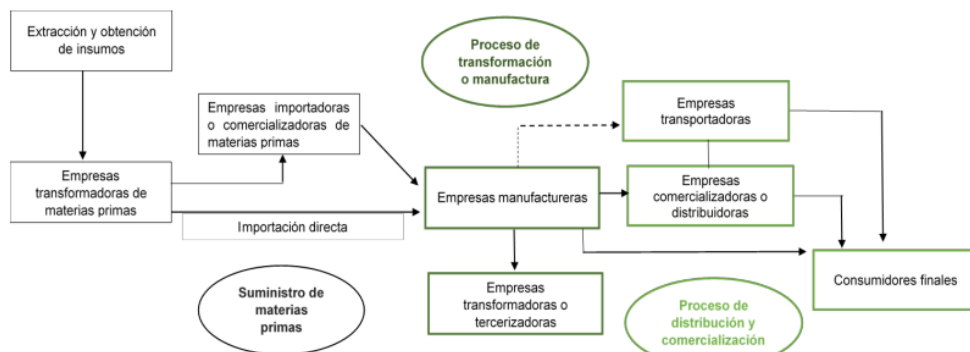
Extracción y obtención de insumos

Proceso de transformación o manufactura

Empresas importadoras o comercializadoras de materias primas

Empresas transportadoras

Empresas transformadoras de materias primas

Empresas manufactureras

Empresas comercializadoras o distribuidoras

Importación directa

Consumidores finales

Suministro de materias primas

Empresas transformadoras o tercerizadoras

Proceso de distribución y comercialización